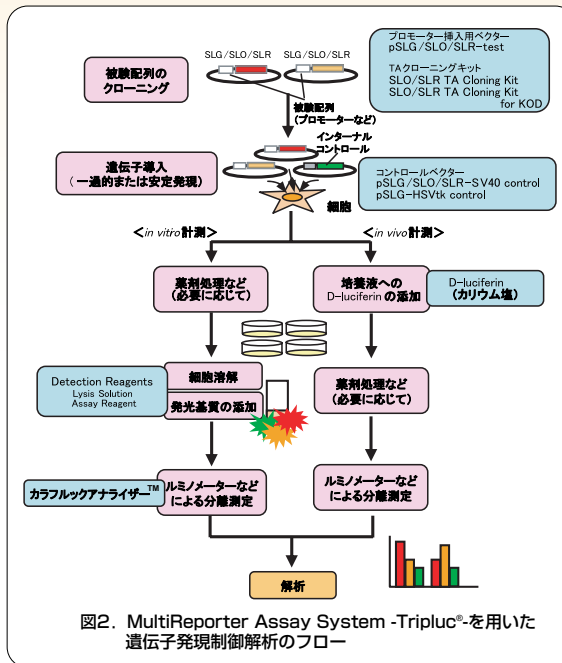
SLG/SLO/SLR　SLG/SLO/SLR

プロモーター挿入用ベクター
pSLG/SLO/SLR-test

TAクローニングキット
SLO/SLR TA Cloning Kit
SLO/SLR TA Cloning Kit for KOD

被験配列のクローニング

被験配列
(プロモーターなど)

インターナルコントロール

遺伝子導入
(一過的または安定発現)

コントロールベクター
pSLG/SLO/SLR-SV40 control
pSLG-HSVtk control

細胞

<in vitro計測>

<in vivo計測>

薬剤処理など
(必要に応じて)

培養液への
D-luciferinの添加

D-luciferin
(カリウム塩)

Detection Reagents
Lysis Solution
Assay Reagent

細胞溶解

発光基質の添加

薬剤処理など
(必要に応じて)

カラフルックアナライザー™

ルミノメーターなど
による分離測定

ルミノメーターなど
による分離測定

解析

図2. MultiReporter Assay System -Tripluc®-を用いた遺伝子発現制御解析のフロー